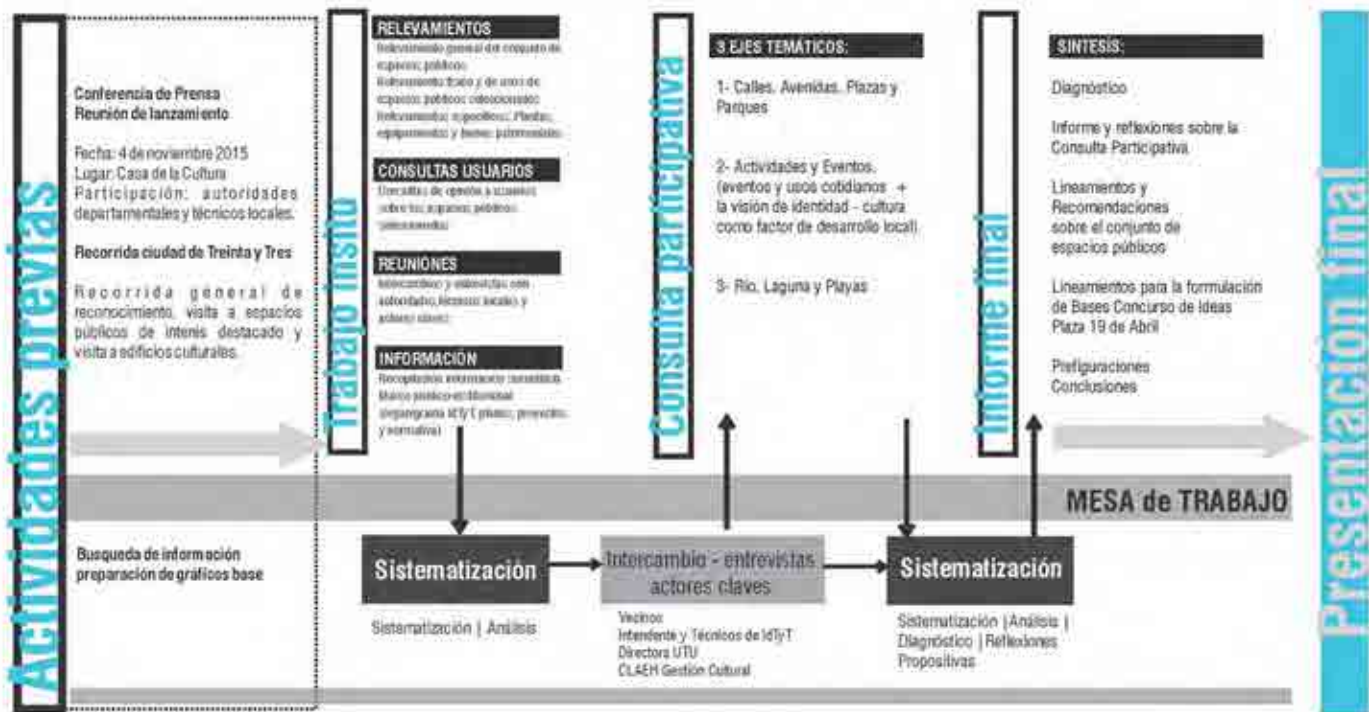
Actividades previas

Conferencia de Prensa
Reunión de lanzamiento

Fecha: 4 de noviembre 2015
Lugar: Casa de la Cultura
Participación: autoridades departamentales y técnicos locales.

Recorrida ciudad de Treinta y Tres

Recorrida general de reconocimiento, visita a espacios públicos de interés destacado y visita a edificios culturales.

Busqueda de información
preparación de gráficos base

Trabajo insitu

RELEVAMIENTOS
Relevamiento general del conjunto de espacios públicos; Relevamiento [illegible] de espacios públicos seleccionados; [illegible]

CONSULTAS USUARIOS
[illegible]

REUNIONES
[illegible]

INFORMACIÓN
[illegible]

Sistematización

Sistematización | Análisis

Consulta participativa

3 EJES TEMÁTICOS:

1- Calles, Avenidas, Plazas y Parques

2- Actividades y Eventos. (eventos y usos cotidianos + la visión de identidad - cultura como factor de desarrollo local)

3- Río, Laguna y Playas

Intercambio - entrevistas actores claves

Vecinos
Intendente y Técnicos de IdTyT
Directora UTU
CLAEH Gestión Cultural

Informe final

SINTESIS:

Diagnóstico

Informe y reflexiones sobre la Consulta Participativa

Lineamentos y Recomendaciones sobre el conjunto de espacios públicos

Lineamientos para la formulación de Bases Concurso de Ideas Plaza 19 de Abril

Prefiguraciones
Conclusiones

Sistematización

Sistematización | Análisis | Diagnóstico | Reflexiones Propositivas

MESA de TRABAJO

Presentación final